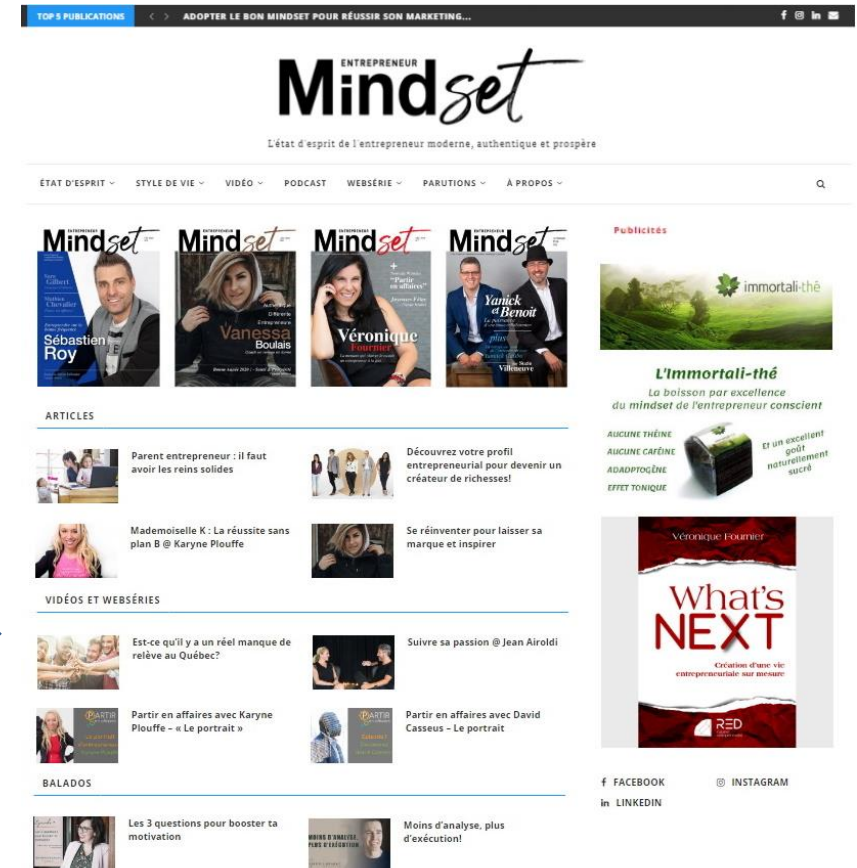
TOP 5 PUBLICATIONS < > ADOPTER LE BON MINDSET POUR RÉUSSIR SON MARKETING...

ENTREPRENEUR
Mindset

L'état d'esprit de l'entrepreneur moderne, authentique et prospère

ÉTAT D'ESPRIT STYLE DE VIE VIDÉO PODCAST WEBSÉRIE PARUTIONS À PROPOS

Mindset
Sébastien Roy

Mindset
Vanessa Boulais

Mindset
Véronique Fournier
"Partir en affaires"

Mindset
Yanick et Benoit

Publicités

immortali-thé

L'Immortali-thé
La boisson par excellence du mindset de l'entrepreneur conscient
AUCUNE THÉINE
AUCUNE CAFÉINE
ADAPTOGÈNE
EFFET TONIQUE
Et un excellent goût naturellement sucré

ARTICLES

Parent entrepreneur : il faut avoir les reins solides

Découvrez votre profil entrepreneurial pour devenir un créateur de richesses!

Mademoiselle K : La réussite sans plan B @ Karyne Plouffe

Se réinventer pour laisser sa marque et inspirer

Véronique Fournier
What's NEXT
Création d'une vie entrepreneuriale sur mesure
RED

VIDÉOS ET WEBSÉRIES

Est-ce qu'il y a un réel manque de relève au Québec?

Suivre sa passion @ Jean Airoldi

Partir en affaires avec Karyne Plouffe – « Le portrait »

Partir en affaires avec David Casseus – Le portrait

BALADOS

Les 3 questions pour booster ta motivation

Moins d'analyse, plus d'exécution!

FACEBOOK
INSTAGRAM
LINKEDIN